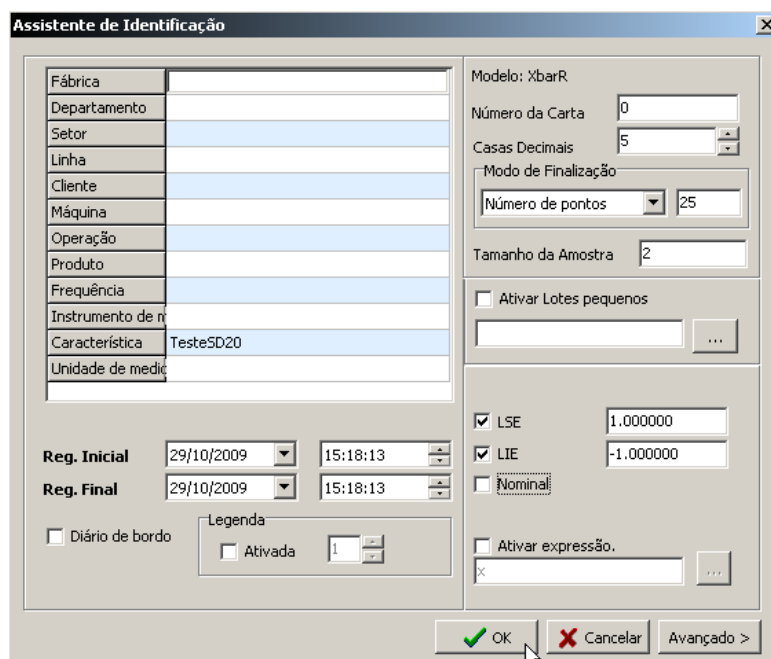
Assistente de Identificação

| Fábrica | |
|---|---|
| Departamento | |
| Setor | |
| Linha | |
| Cliente | |
| Máquina | |
| Operação | |
| Produto | |
| Frequência | |
| Instrumento de m | |
| Característica | TesteSD20 |
| Unidade de medic | |

Reg. Inicial 29/10/2009 15:18:13
Reg. Final 29/10/2009 15:18:13

Diário de bordo

Legenda
Ativada 1

Modelo: XbarR
Número da Carta 0
Casas Decimais 5
Modo de Finalização
Número de pontos 25
Tamanho da Amostra 2

Ativar Lotes pequenos
...

LSE 1.000000
LIE -1.000000
Nominal

Ativar expressão.
x
...

OK
Cancelar
Avançado >